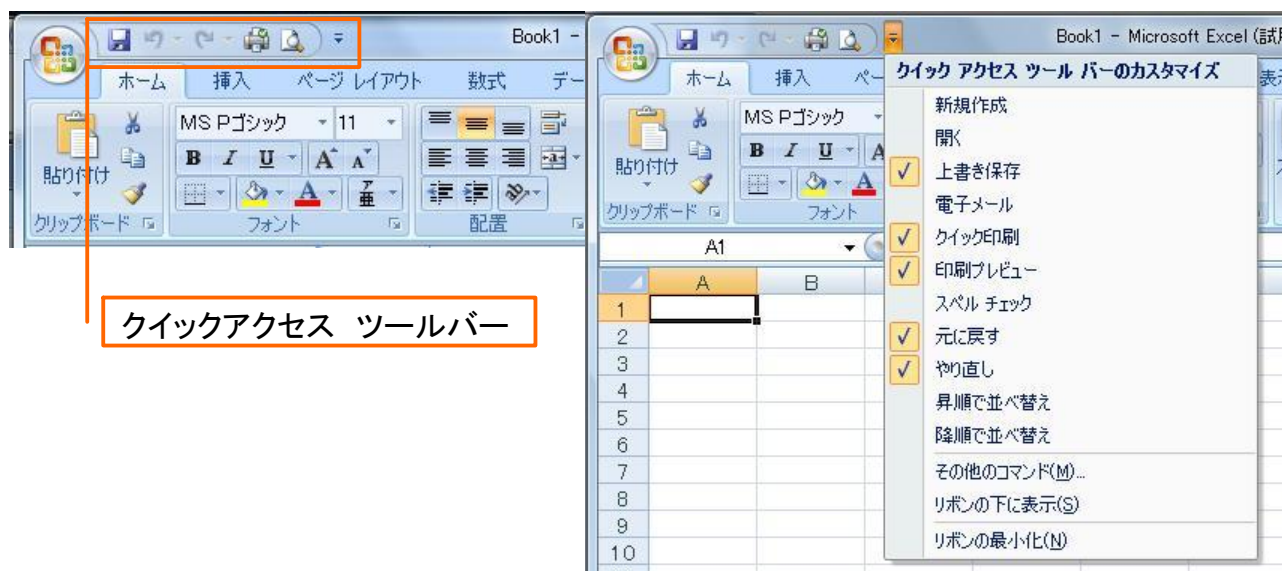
Book1 -

ホーム 挿入 ページ レイアウト 数式 デー

貼り付け

MS Pゴシック 11

B I U A A

A

クリップボード フォント 配置

クイックアクセス ツールバー

Book1 - Microsoft Excel (試

ホーム 挿入 ペー

貼り付け

MS Pゴシック

B I U

A

クリップボード フォント

A1

A B

1
2
3
4
5
6
7
8
9
10

クイック アクセス ツール バーのカスタマイズ

新規作成
開く
上書き保存
電子メール
クイック印刷
印刷プレビュー
スペル チェック
元に戻す
やり直し
昇順で並べ替え
降順で並べ替え
その他のコマンド(M)...
リボンの下に表示(S)
リボンの最小化(N)

表示